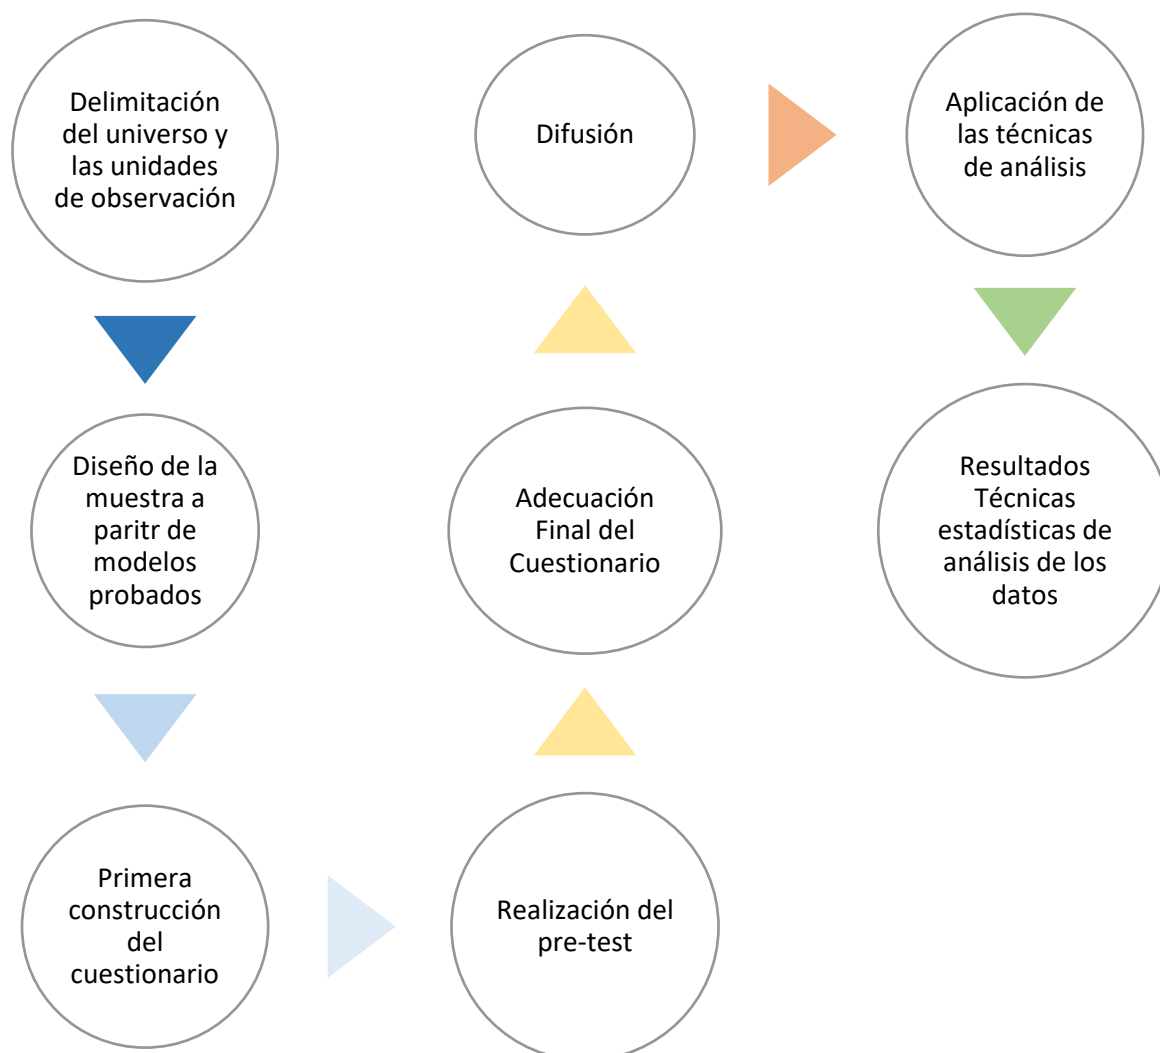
Delimitación del universo y las unidades de observación

Diseño de la muestra a paritr de modelos probados

Primera construcción del cuestionario

Realización del pre-test

Adecuación Final del Cuestionario

Difusión

Aplicación de las técnicas de análisis

Resultados Técnicas estadísticas de análisis de los datos